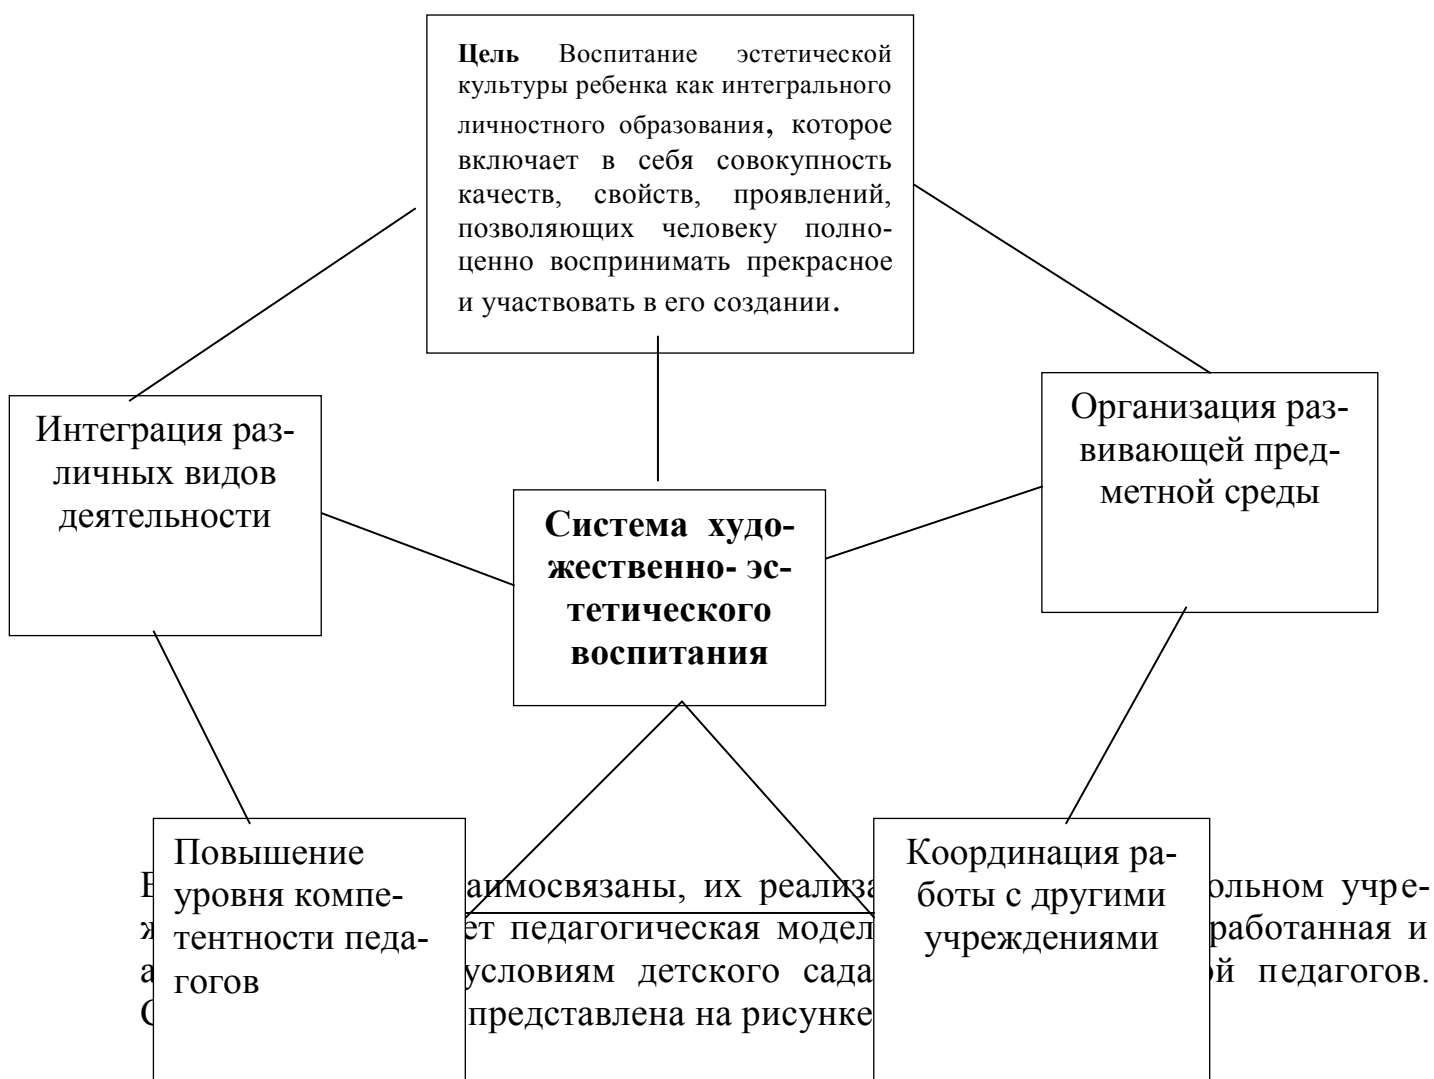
**Цель** Воспитание эстетической культуры ребенка как интегрального личностного образования, которое включает в себя совокупность качеств, свойств, проявлений, позволяющих человеку полноценно воспринимать прекрасное и участвовать в его создании.

Интеграция различных видов деятельности

Организация развивающей предметной среды

**Система художественно- эстетического воспитания**

Повышение уровня компетентности педагогов

Координация работы с другими учреждениями

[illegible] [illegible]аимосвязаны, их реализа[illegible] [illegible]ольном учре- ж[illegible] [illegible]ет педагогическая модел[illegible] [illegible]работанная и а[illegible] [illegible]условиям детского сада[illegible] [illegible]й педагогов. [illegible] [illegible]представлена на рисунке